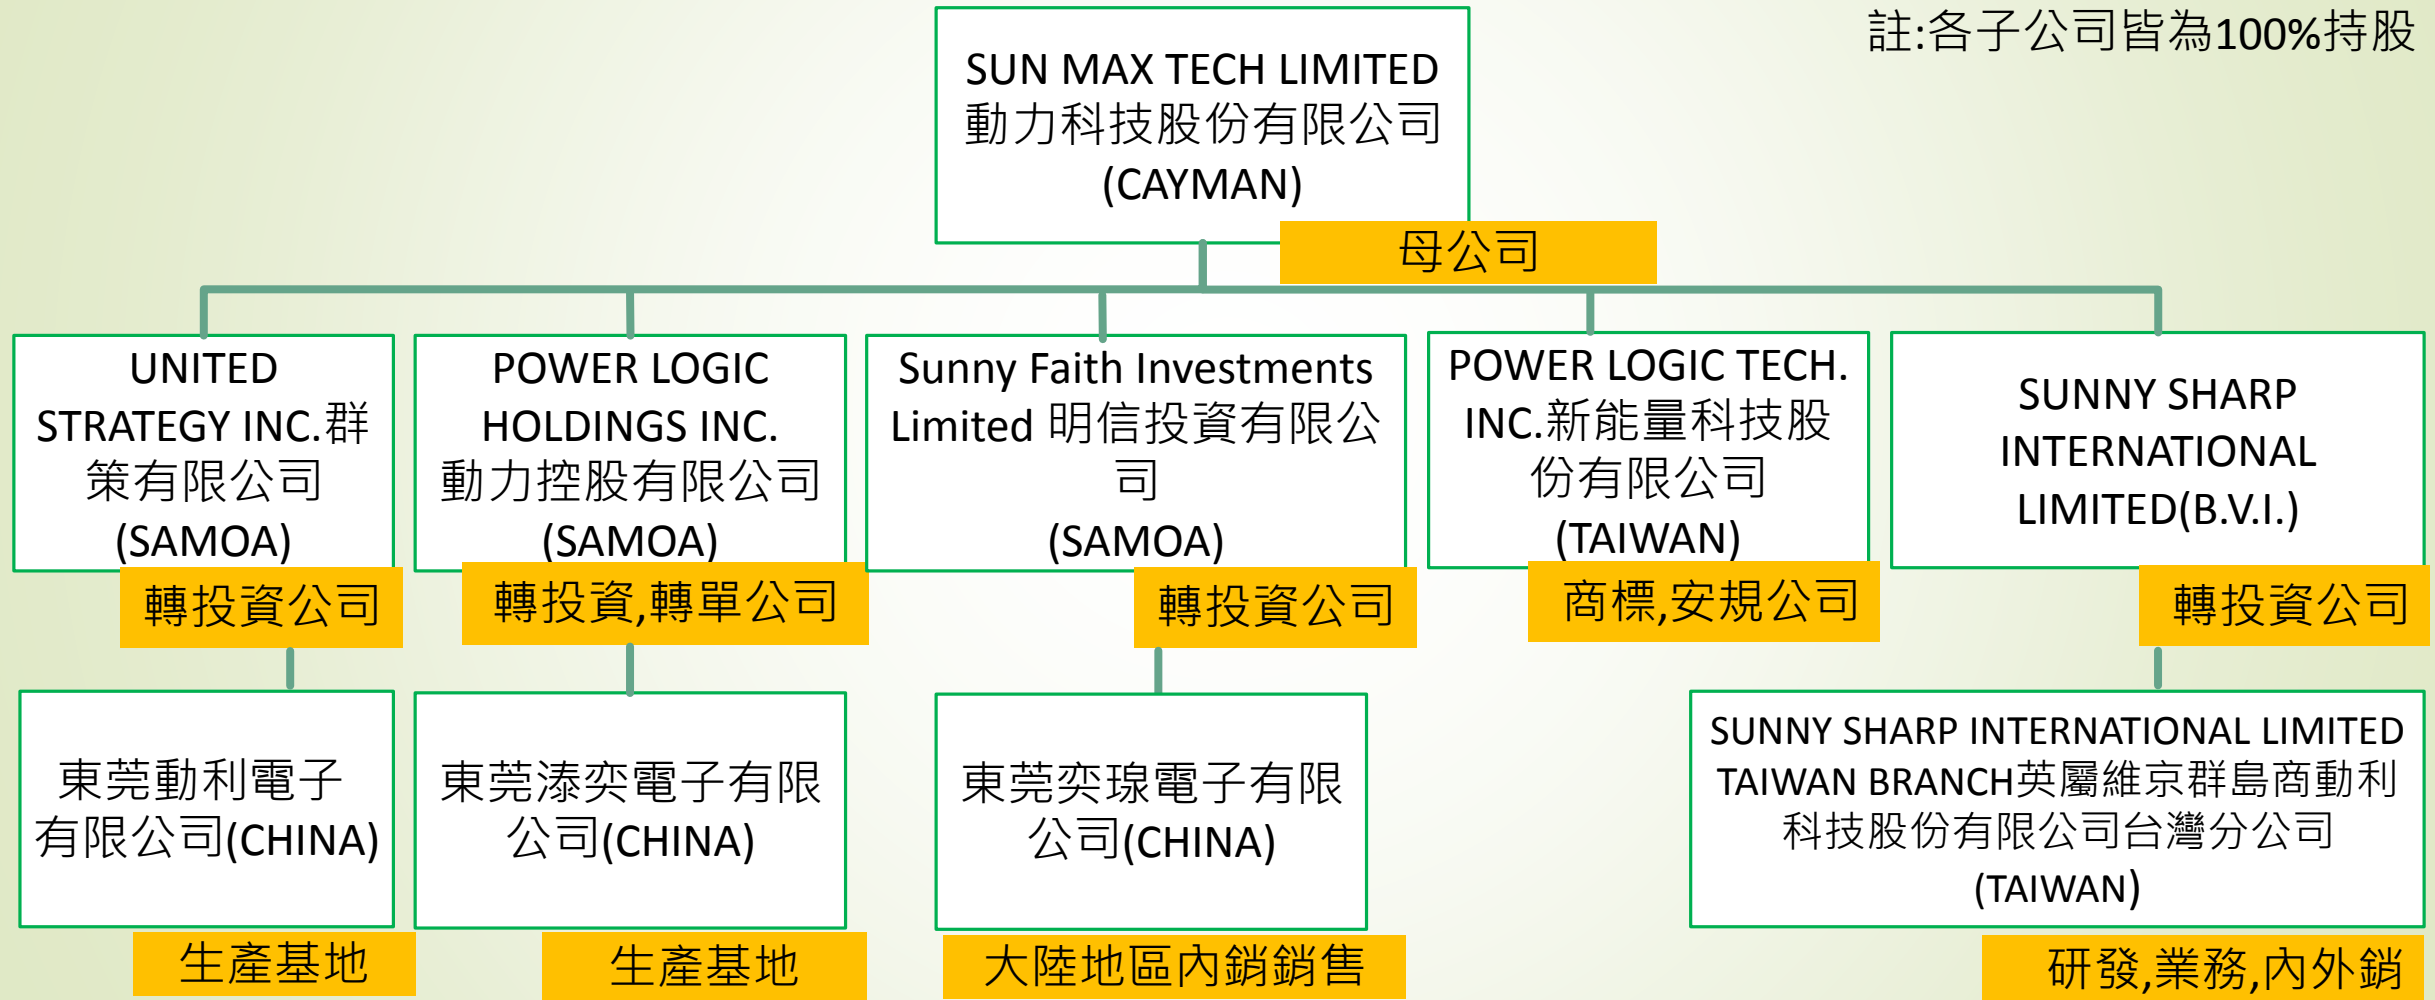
註:各子公司皆為100%持股

SUN MAX TECH LIMITED 動力科技股份有限公司 (CAYMAN)

母公司

UNITED STRATEGY INC.群策有限公司 (SAMOA)

轉投資公司

POWER LOGIC HOLDINGS INC. 動力控股有限公司 (SAMOA)

轉投資,轉單公司

Sunny Faith Investments Limited 明信投資有限公司 (SAMOA)

轉投資公司

POWER LOGIC TECH. INC.新能量科技股份有限公司 (TAIWAN)

商標,安規公司

SUNNY SHARP INTERNATIONAL LIMITED(B.V.I.)

轉投資公司

東莞動利電子有限公司(CHINA)

生產基地

東莞溙奕電子有限公司(CHINA)

生產基地

東莞奕璟電子有限公司(CHINA)

大陸地區內銷銷售

SUNNY SHARP INTERNATIONAL LIMITED TAIWAN BRANCH英屬維京群島商動利科技股份有限公司台灣分公司 (TAIWAN)

研發,業務,內外銷